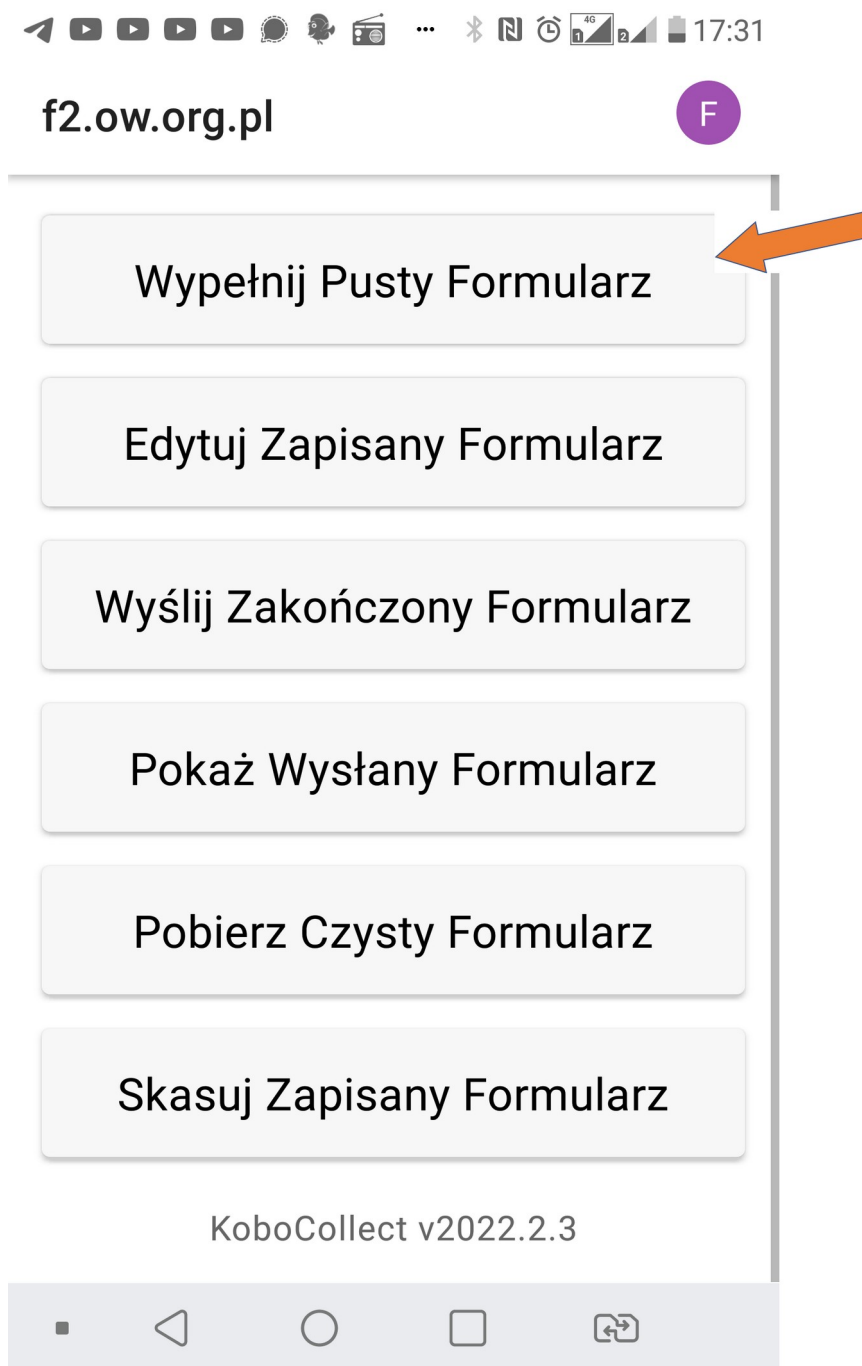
17:31

f2.ow.org.pl

F

Wypełnij Pusty Formularz

Edytuj Zapisany Formularz

Wyślij Zakończony Formularz

Pokaż Wysłany Formularz

Pobierz Czysty Formularz

Skasuj Zapisany Formularz

KoboCollect v2022.2.3